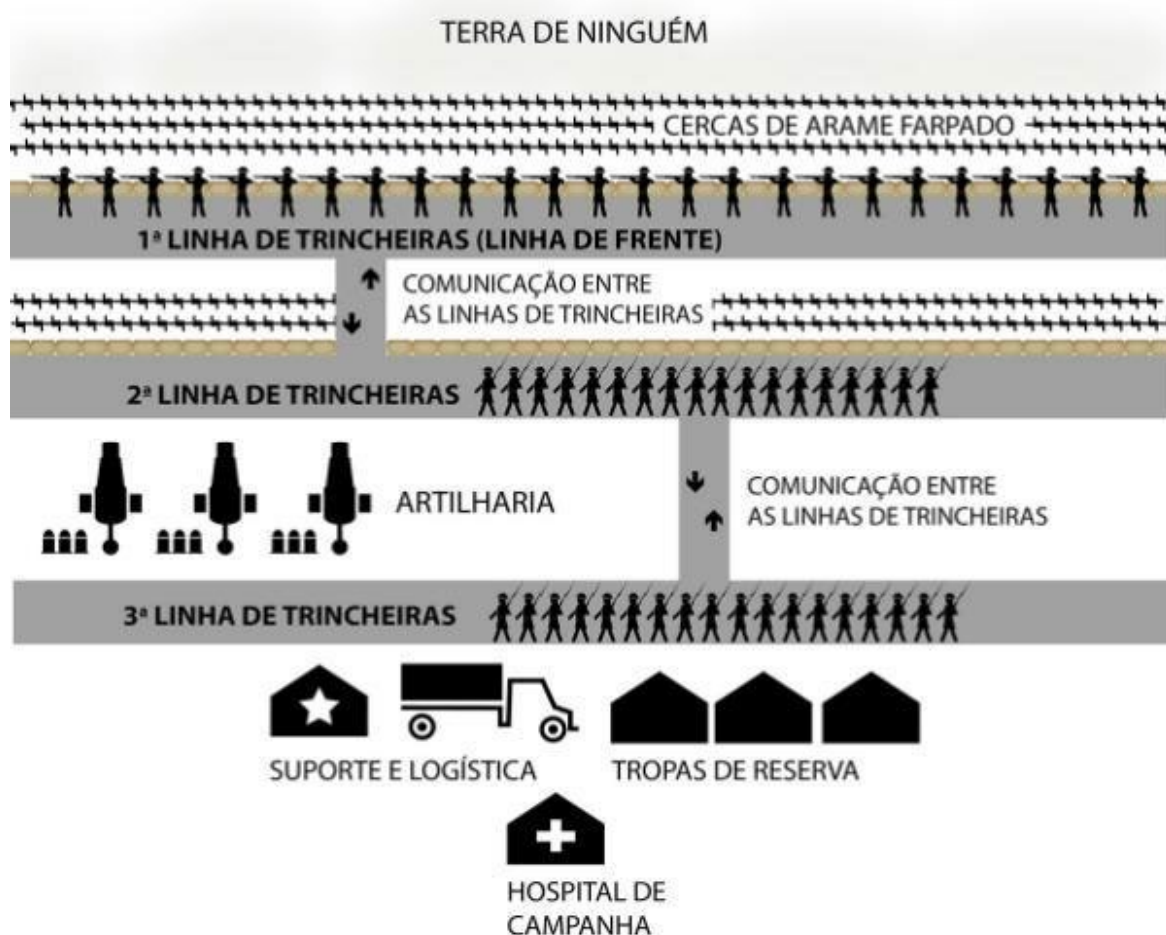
TERRA DE NINGUÉM

CERCAS DE ARAME FARPADO

1ª LINHA DE TRINCHEIRAS (LINHA DE FRENTE)

COMUNICAÇÃO ENTRE AS LINHAS DE TRINCHEIRAS

2ª LINHA DE TRINCHEIRAS

ARTILHARIA

COMUNICAÇÃO ENTRE AS LINHAS DE TRINCHEIRAS

3ª LINHA DE TRINCHEIRAS

SUPORTE E LOGÍSTICA

TROPAS DE RESERVA

HOSPITAL DE CAMPANHA